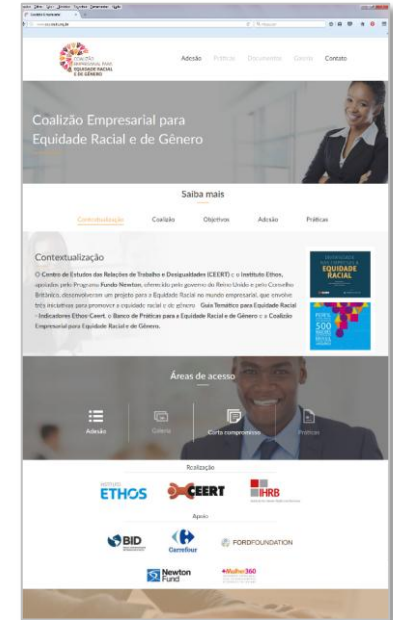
COALIZÃO EMPRESARIAL PARA EQUIDADE RACIAL E DE GÊNERO

Adesão Práticas Documentos Galeria Contato

Coalizão Empresarial para Equidade Racial e de Gênero

Saiba mais

Contextualização Coalizão Objetivos Adesão Práticas

Contextualização

O Centro de Estudos das Relações de Trabalho e Desigualdades (CEERT) e o Instituto Ethos, apoiados pelo Programa Fundo Newton, oferecido pelo governo do Reino Unido e pelo Conselho Britânico, desenvolveram um projeto para a Equidade Racial no mundo empresarial, que envolve três iniciativas para promover a equidade racial e de gênero: Guia Temático para Equidade Racial - Indicadores Ethos Ceert, o Banco de Práticas para a Equidade Racial e de Gênero e a Coalizão Empresarial para Equidade Racial e de Gênero.

EQUIDADE RACIAL

500

Áreas de acesso

Adesão Galeria Carta compromisso Práticas

Realização

ETHOS CEERT HRB

Apoio

BID Carrefour FORDFOUNDATION

Newton Fund Mulher360